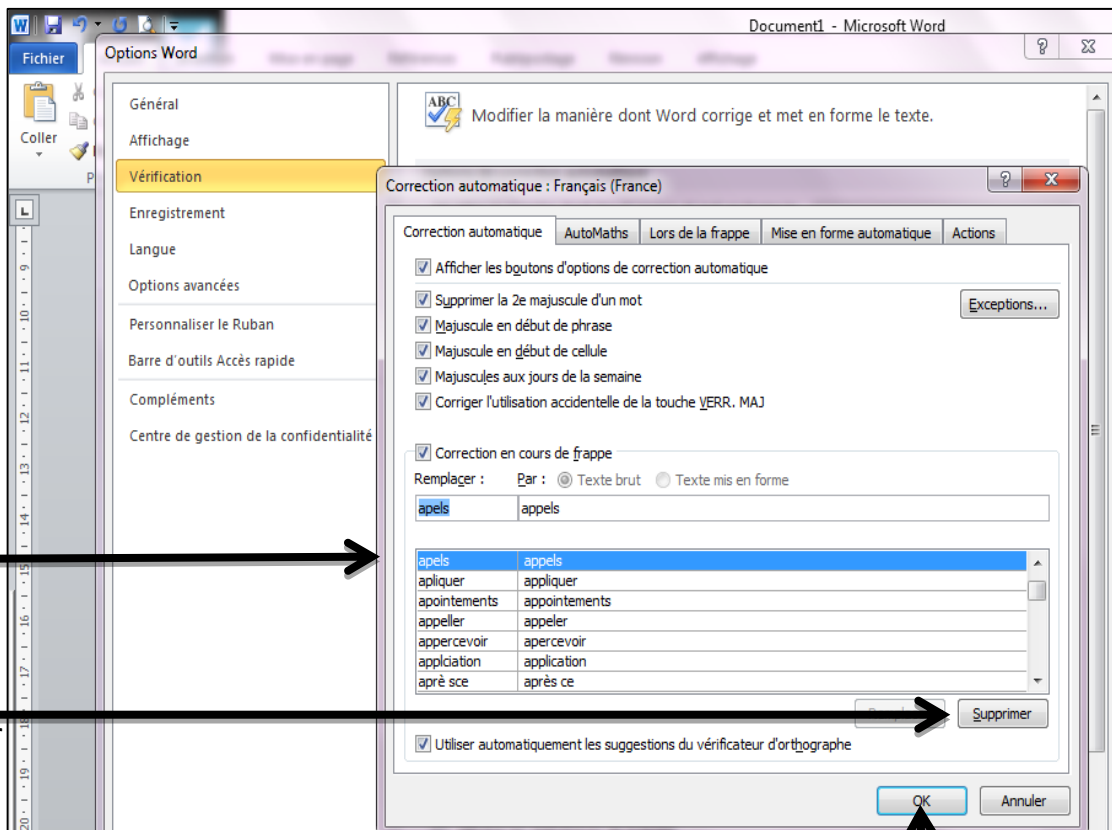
Document1 - Microsoft Word

Fichier

Coller

Options Word

Général
Affichage
Vérification
Enregistrement
Langue
Options avancées
Personnaliser le Ruban
Barre d'outils Accès rapide
Compléments
Centre de gestion de la confidentialité

Modifier la manière dont Word corrige et met en forme le texte.

Correction automatique : Français (France)

Correction automatique | AutoMaths | Lors de la frappe | Mise en forme automatique | Actions

Afficher les boutons d'options de correction automatique

Supprimer la 2e majuscule d'un mot
Majuscule en début de phrase
Majuscule en début de cellule
Majuscules aux jours de la semaine
Corriger l'utilisation accidentelle de la touche VERR. MAJ

Exceptions...

Correction en cours de frappe

Remplacer : Par : Texte brut Texte mis en forme

apels appels

| | |
|---|---|
| apels | appels |
| apliquer | appliquer |
| apointements | appointements |
| appeller | appeler |
| appercevoir | apercevoir |
| applciation | application |
| aprè sce | après ce |

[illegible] Supprimer

Utiliser automatiquement les suggestions du vérificateur d'orthographe

OK Annuler